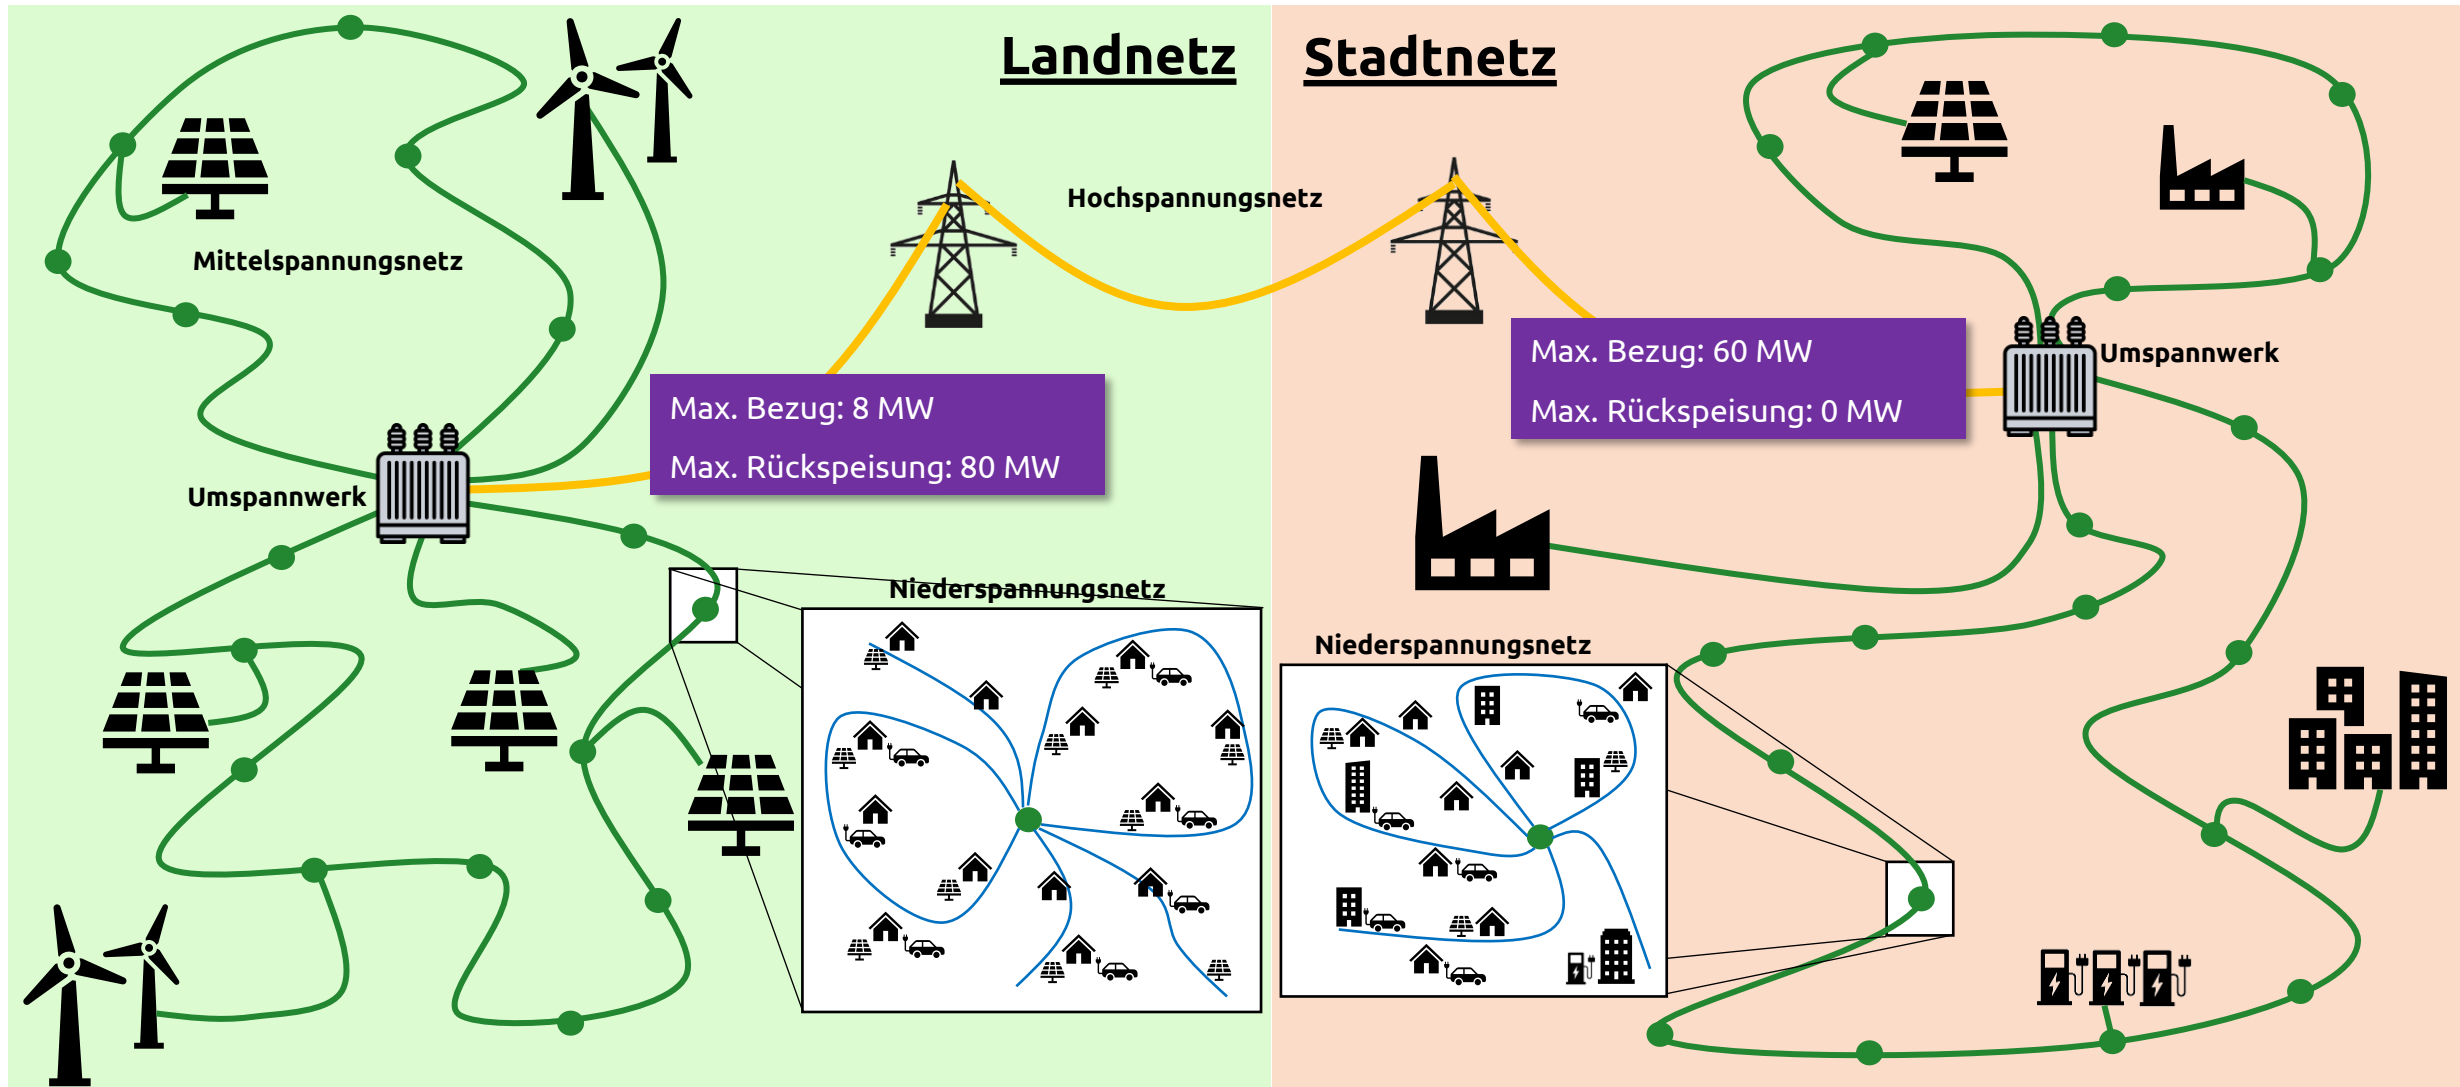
Landnetz

Stadtnetz

Hochspannungsnetz

Mittelspannungsnetz

Umspannwerk

Max. Bezug: 8 MW

Max. Rückspeisung: 80 MW

Max. Bezug: 60 MW

Max. Rückspeisung: 0 MW

Umspannwerk

Niederspannungsnetz

Niederspannungsnetz